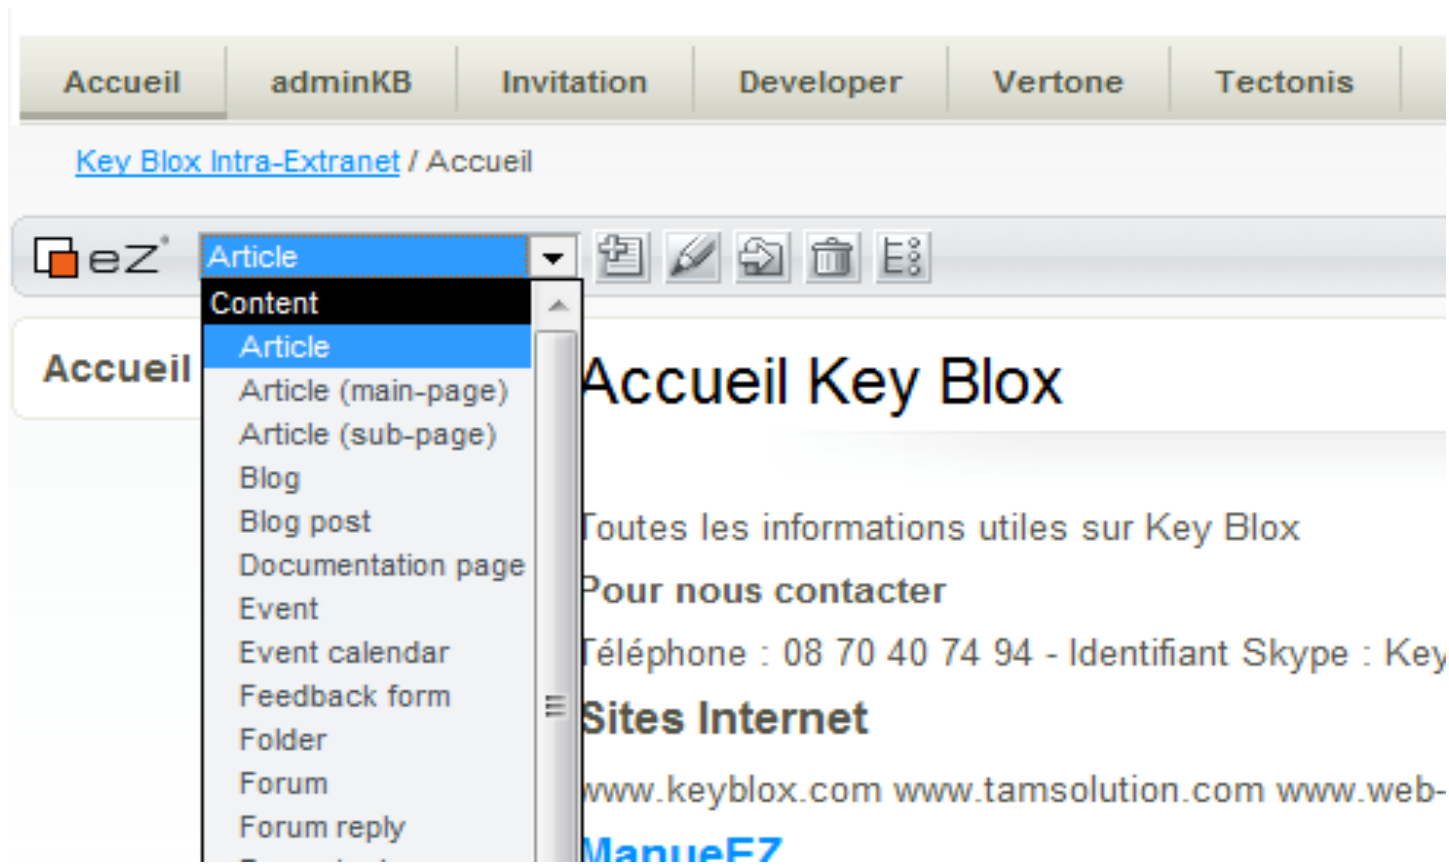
Accueil | adminKB | Invitation | Developer | Vertone | Tectonis

Key Blox Intra-Extranet / Accueil

eZ Article

Content
Article
Article (main-page)
Article (sub-page)
Blog
Blog post
Documentation page
Event
Event calendar
Feedback form
Folder
Forum
Forum reply
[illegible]

Accueil

Accueil Key Blox

Toutes les informations utiles sur Key Blox

Pour nous contacter

Téléphone : 08 70 40 74 94 - Identifiant Skype : Key

Sites Internet

www.keyblox.com www.tamsolution.com www.web-

ManueEZ